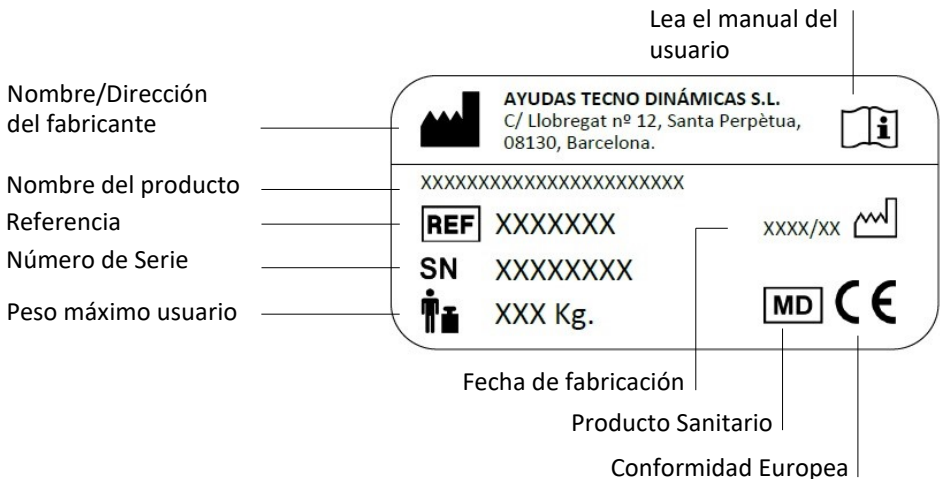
Lea el manual del usuario

Nombre/Dirección del fabricante

AYUDAS TECNO DINÁMICAS S.L.
C/ Llobregat nº 12, Santa Perpètua, 08130, Barcelona.

Nombre del producto
XXXXXXXXXXXXXXXXXXXXXXX

Referencia
REF XXXXXXX

XXXX/XX

Número de Serie
SN XXXXXXXX

Peso máximo usuario
XXX Kg.

MD CE

Fecha de fabricación

Producto Sanitario

Conformidad Europea